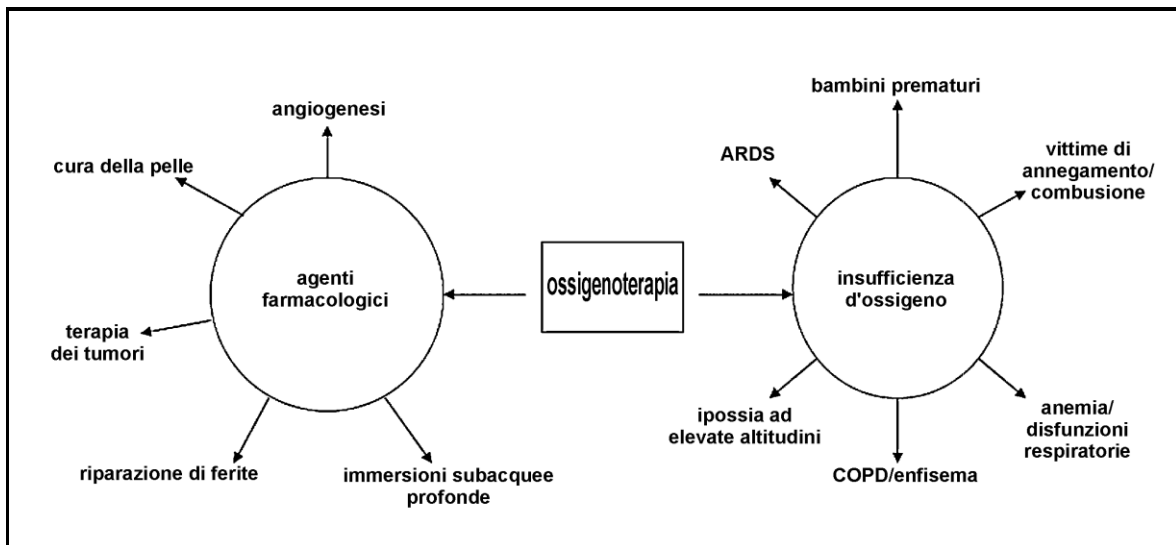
ossigenoterapia

agenti farmacologici

angiogenesi

cura della pelle

terapia dei tumori

riparazione di ferite

immersioni subacquee profonde

insufficienza d'ossigeno

bambini prematuri

ARDS

vittime di annegamento/ combusione

anemia/ disfunzioni respiratorie

COPD/enfisema

ipossia ad elevate altitudini